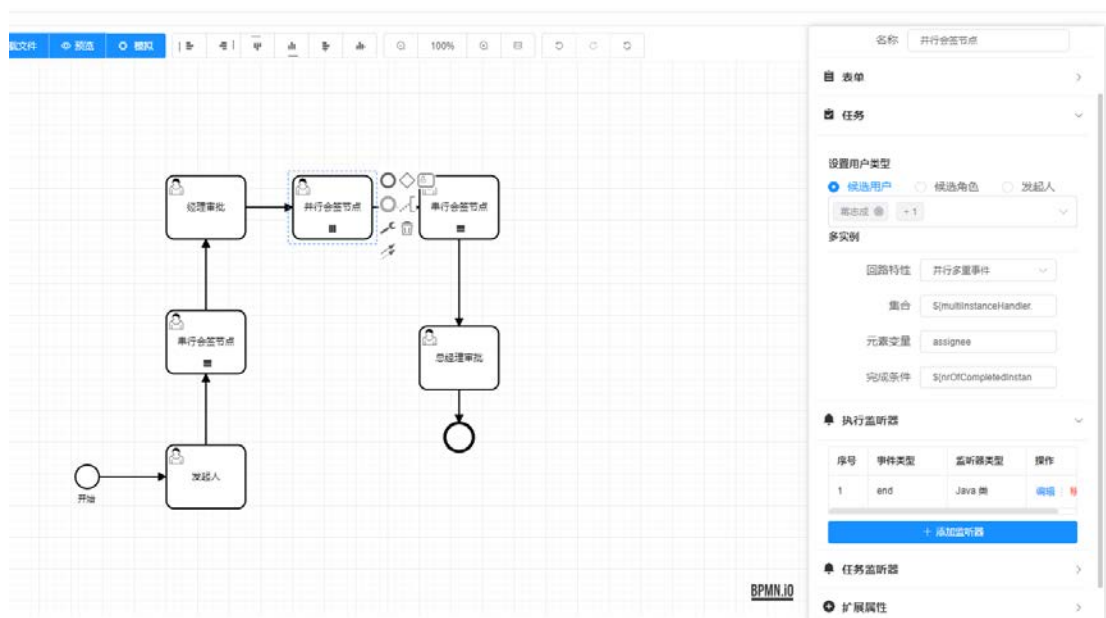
载文件 预览 模拟 100%

经理审批
并行会签节点
串行会签节点
串行会签节点
总经理审批
发起人
开始

BPMN.io

名称 并行会签节点
表单
任务
设置用户类型
候选用户 候选角色 发起人
蒋志成 +1
多实例
回路特性 并行多重事件
集合 ${multiInstanceHandler.
元素变量 assignee
完成条件 ${nrOfCompletedInstan
执行监听器

| 序号 | 事件类型 | 监听器类型 | 操作 |
|---|---|---|---|
| 1 | end | Java 类 | 编辑 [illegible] |

+ 添加监听器
任务监听器
扩展属性